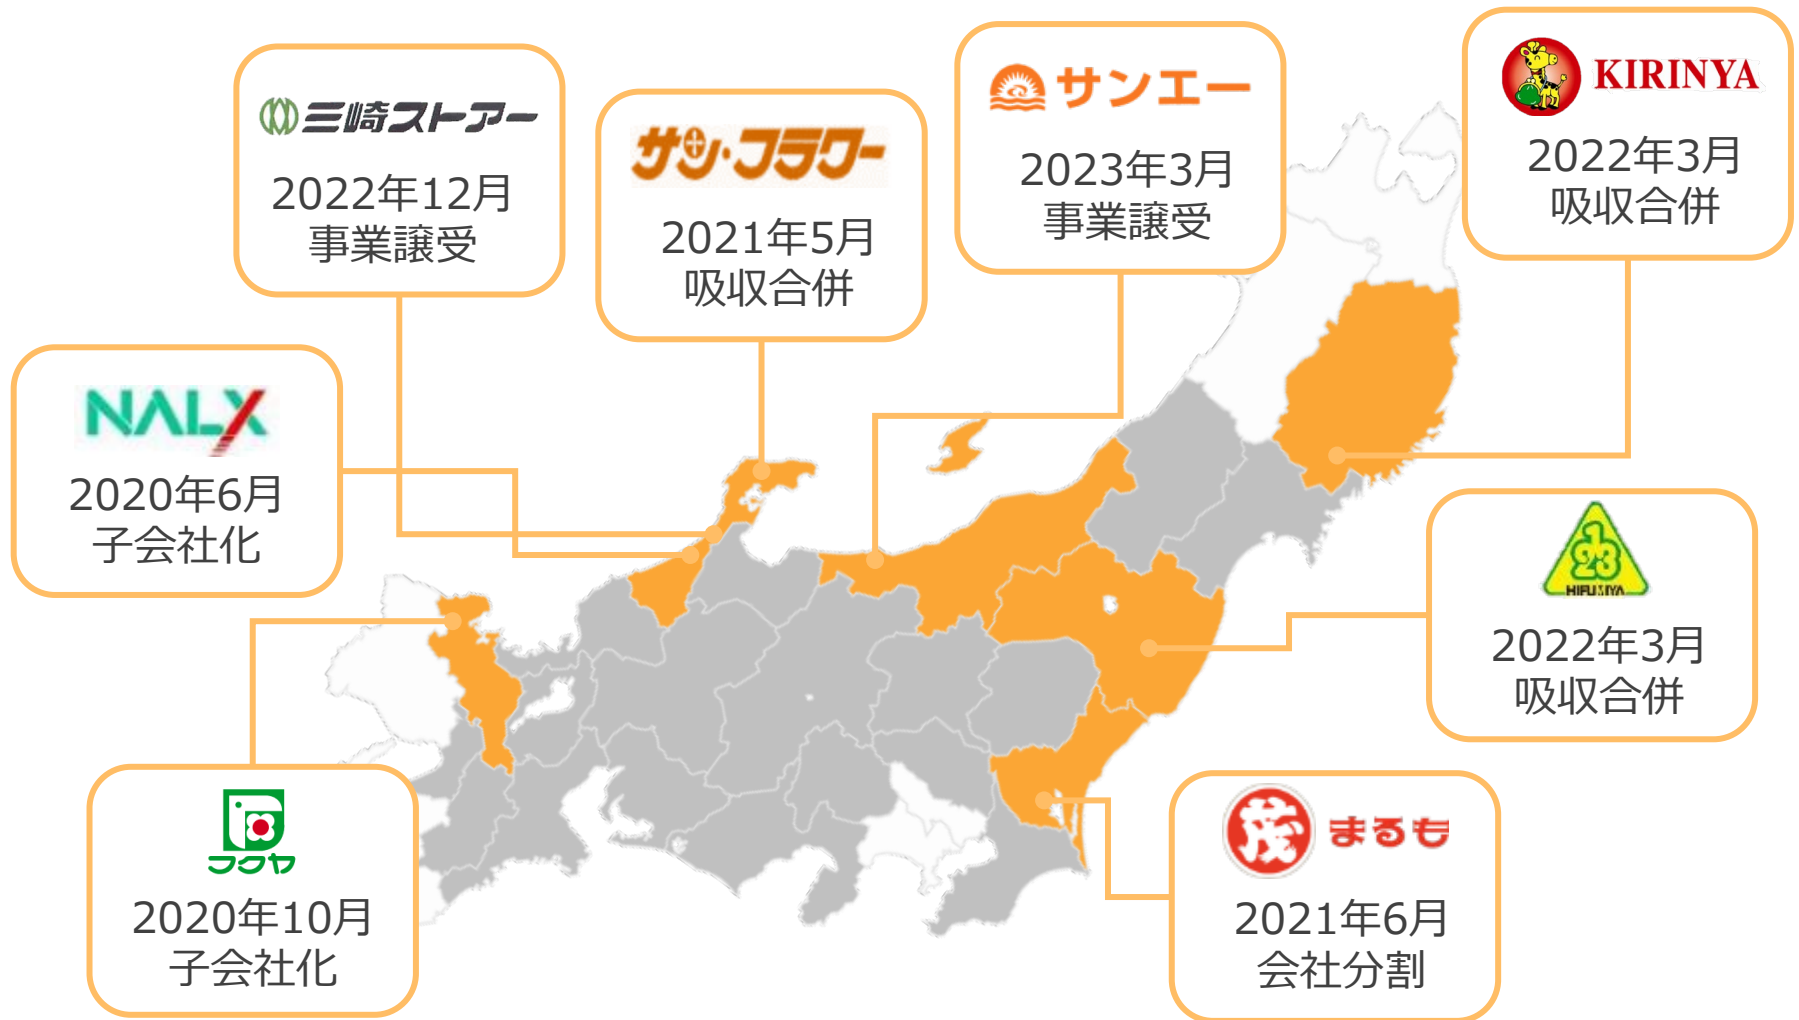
三崎ストアー
2022年12月
事業譲受

サン・フラワー
2021年5月
吸収合併

サンエー
2023年3月
事業譲受

KIRINYA
2022年3月
吸収合併

NALX
2020年6月
子会社化

HIFUMIYA
2022年3月
吸収合併

フクヤ
2020年10月
子会社化

まるも
2021年6月
会社分割